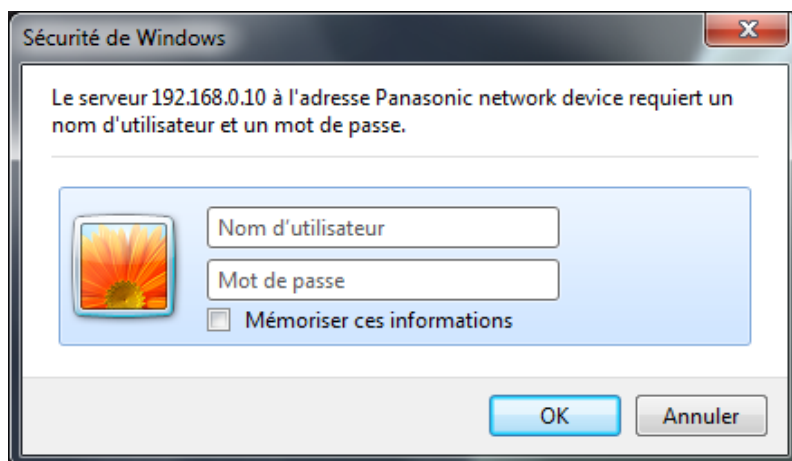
Sécurité de Windows

X

Le serveur 192.168.0.10 à l'adresse Panasonic network device requiert un nom d'utilisateur et un mot de passe.

Nom d'utilisateur

Mot de passe

Mémoriser ces informations

OK

Annuler